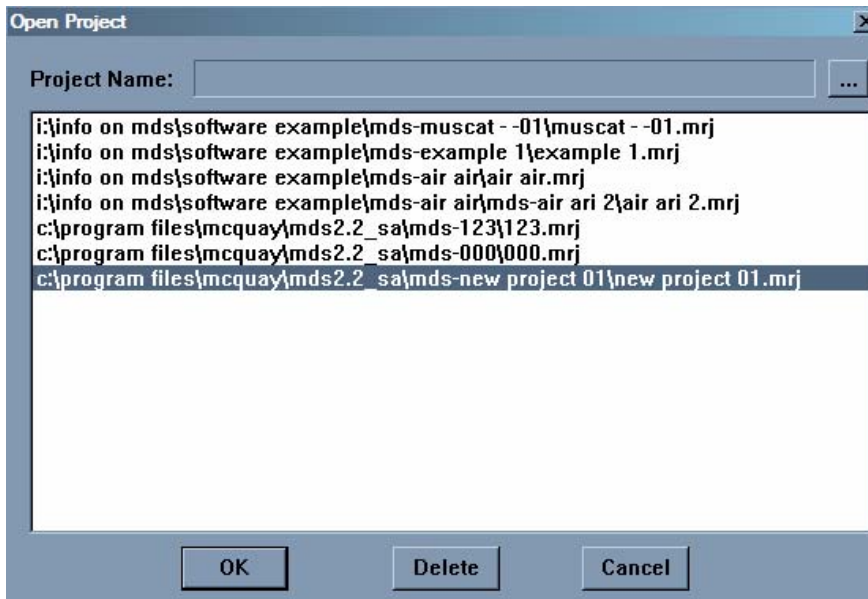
Open Project
X

Project Name:
...

i:\info on mds\software example\mds-muscat - -01\muscat - -01.mrj
i:\info on mds\software example\mds-example 1\example 1.mrj
i:\info on mds\software example\mds-air air\air air.mrj
i:\info on mds\software example\mds-air air\mds-air ari 2\air ari 2.mrj
c:\program files\mcquay\mds2.2_sa\mds-123\123.mrj
c:\program files\mcquay\mds2.2_sa\mds-000\000.mrj
c:\program files\mcquay\mds2.2_sa\mds-new project 01\new project 01.mrj

OK
Delete
Cancel